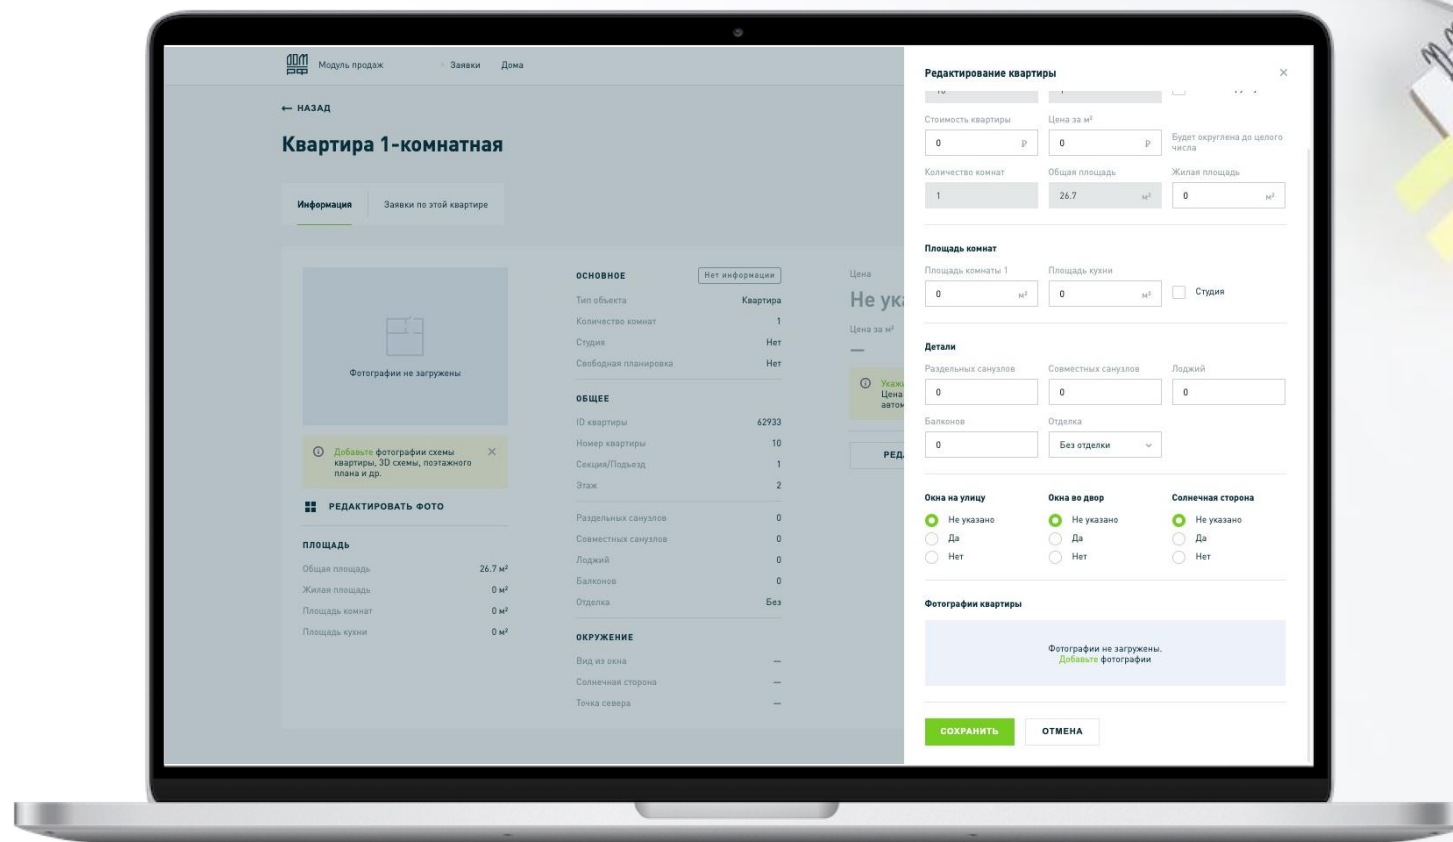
ДОМ РФ Модуль продаж Заявки Дома

← НАЗАД

Квартира 1-комнатная

Информация Заявки по этой квартире

Фотографии не загружены

Добавьте фотографии схемы квартиры, 3D схемы, поэтажного плана и др.

РЕДАКТИРОВАТЬ ФОТО

ПЛОЩАДЬ

| | |
|---|---|
| Общая площадь | 26.7 м² |
| Жилая площадь | 0 м² |
| Площадь комнат | 0 м² |
| Площадь кухни | 0 м² |

ОСНОВНОЕ Нет информации

| | |
|---|---|
| Тип объекта | Квартира |
| Количество комнат | 1 |
| Студия | Нет |
| Свободная планировка | Нет |

ОБЩЕЕ

| | |
|---|---|
| ID квартиры | 62933 |
| Номер квартиры | 10 |
| Секция/Подъезд | 1 |
| Этаж | 2 |
| Раздельных санузлов | 0 |
| Совместных санузлов | 0 |
| Лоджий | 0 |
| Балконов | 0 |
| Отделка | Без |

ОКРУЖЕНИЕ

| | |
|---|---|
| Вид из окна | — |
| Солнечная сторона | — |
| Точка севера | — |

Цена

Не ук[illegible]

Цена за м²

—

Укаж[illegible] Цена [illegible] автом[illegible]

РЕД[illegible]

Редактирование квартиры ×

Стоимость квартиры 0 ₽ Цена за м² 0 ₽ Будет округлена до целого числа

Количество комнат 1 Общая площадь 26.7 м² Жилая площадь 0 м²

Площадь комнат

Площадь комнаты 1 0 м² Площадь кухни 0 м² Студия

Детали

Раздельных санузлов 0 Совместных санузлов 0 Лоджий 0

Балконов 0 Отделка Без отделки

Окна на улицу Не указано Да Нет

Окна во двор Не указано Да Нет

Солнечная сторона Не указано Да Нет

Фотографии квартиры

Фотографии не загружены. Добавьте фотографии

СОХРАНИТЬ ОТМЕНА